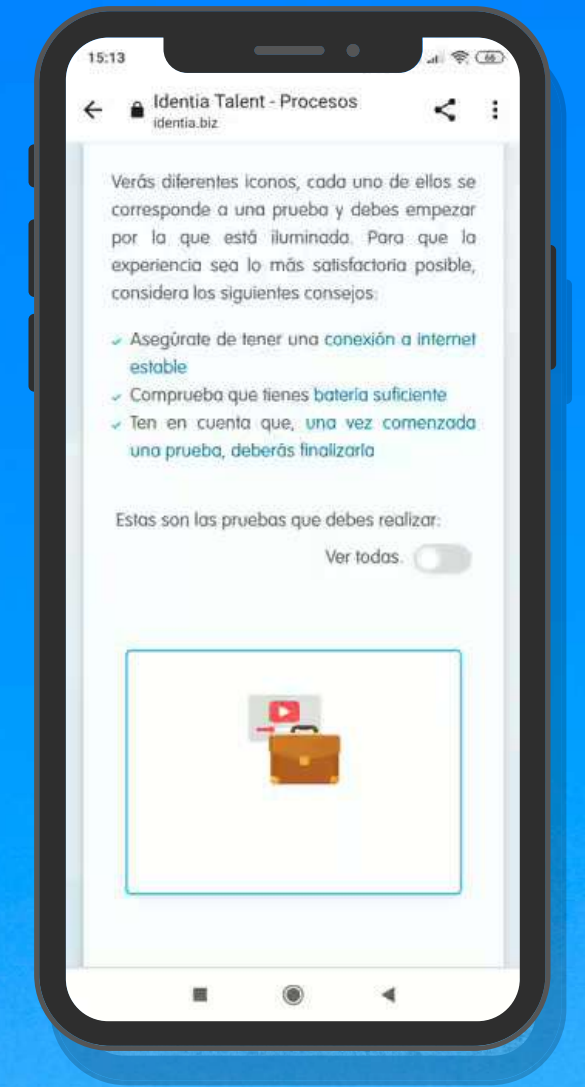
15:13

Identia Talent - Procesos
identia.biz

Verás diferentes iconos, cada uno de ellos se corresponde a una prueba y debes empezar por la que está iluminada. Para que la experiencia sea lo más satisfactoria posible, considera los siguientes consejos:

Asegúrate de tener una conexión a internet estable
Comprueba que tienes batería suficiente
Ten en cuenta que, una vez comenzada una prueba, deberás finalizarla

Estas son las pruebas que debes realizar:

Ver todas.